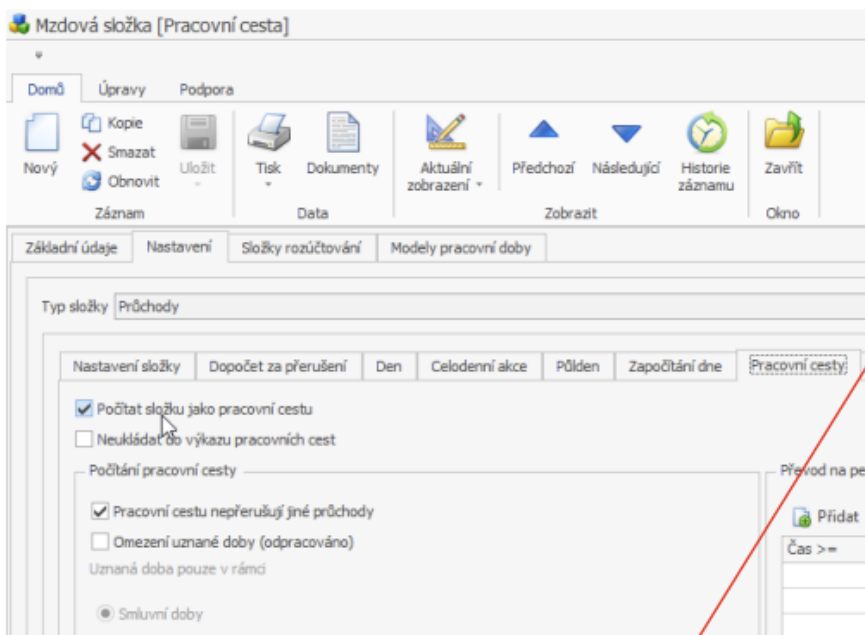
Mzdová složka [Pracovní cesta]

Domů Úpravy Podpora

Nový Kopie Smazat Obnovit Uložit
Záznam

Tisk Dokumenty
Data

Aktuální zobrazení
Předchozí Následující Historie záznamu
Zobrazit

Zavřít
Okno

Základní údaje Nastavení Složky rozúčtování Modely pracovní doby

Typ složky Průchody

Nastavení složky Dopočet za přerušení Den Celodenní akce Půlden Započítání dne Pracovní cesty

Počítat složku jako pracovní cestu
Neukládat do výkazu pracovních cest

Počítání pracovní cesty
Pracovní cestu nepřerušují jiné průchody
Omezení uznané doby (odpracováno)
Uznaná doba pouze v rámci
Smluvní doby

Převod na pe
Přidat
Čas >=